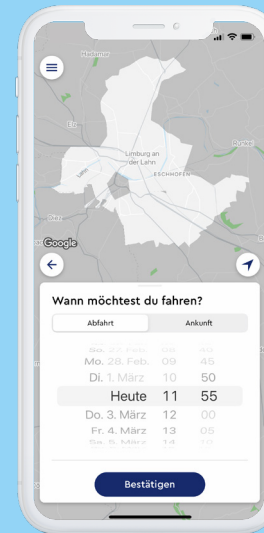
Hadamar

Elz

Limburg an der Lahn

ESCHHOFEN

Runkel

Lahn

Diez

Google

Wann möchtest du fahren?

Abfahrt

Ankunft

So. 27. Feb. 08 40
Mo. 28. Feb. 09 45
Di. 1. März 10 50
Heute 11 55
Do. 3. März 12 00
Fr. 4. März 13 05
Sa. 5. März 14 10

Bestätigen